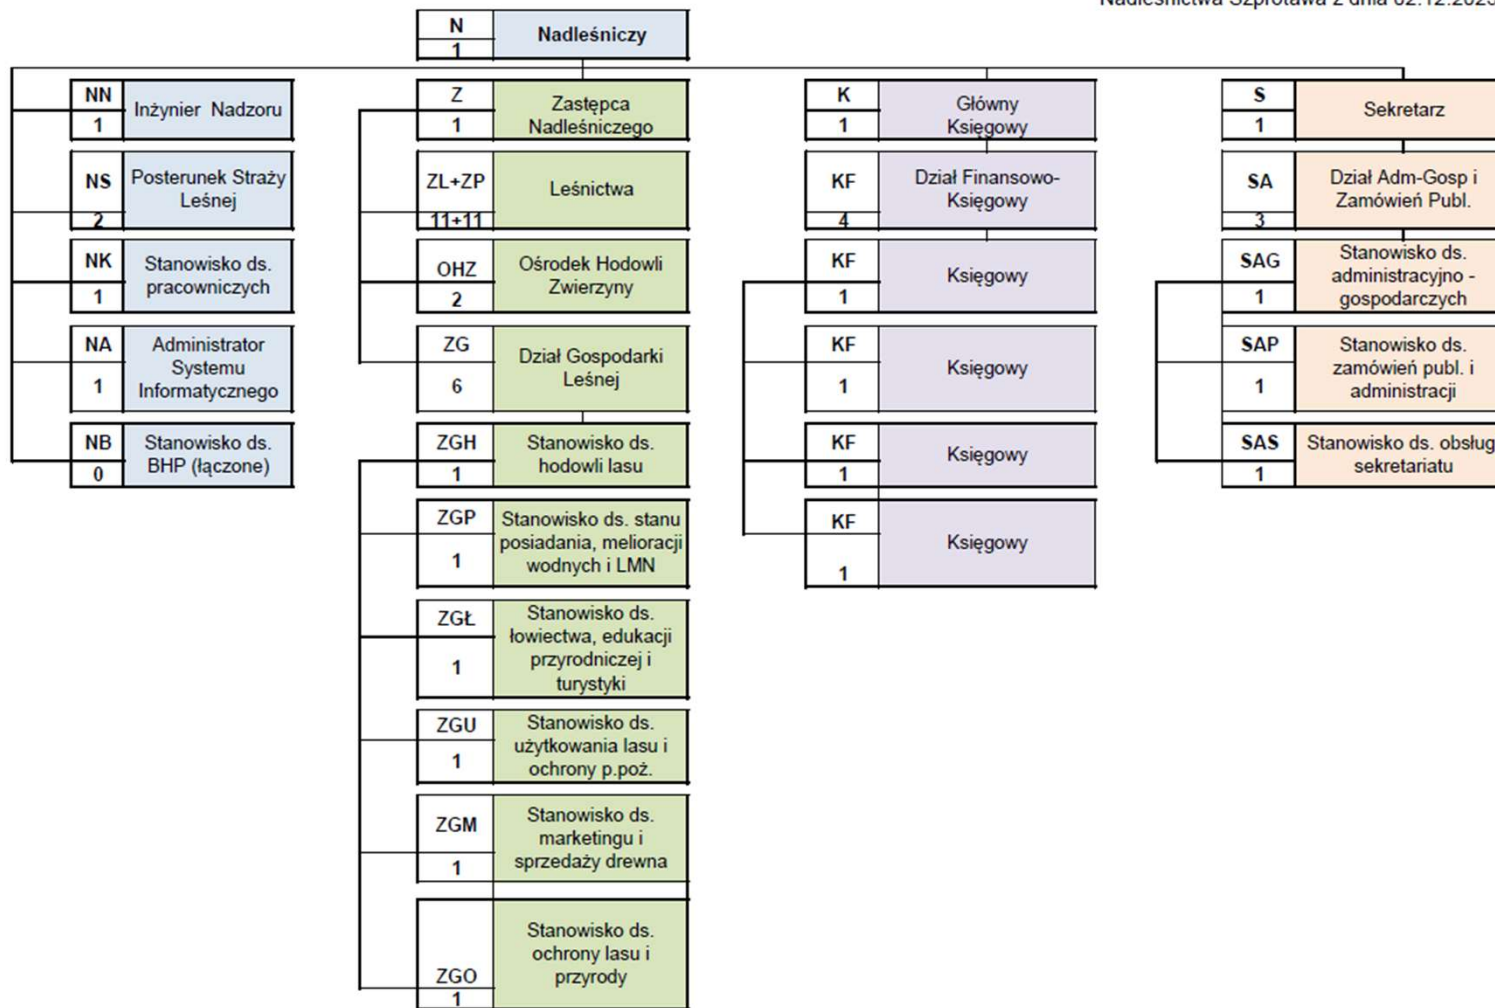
Nadleśnictwa Szprotawa z dnia 02.12.2025

N
1
Nadleśniczy

NN
1
Inżynier Nadzoru

NS
2
Posterunek Straży Leśnej

NK
1
Stanowisko ds. pracowniczych

NA
1
Administrator Systemu Informatycznego

NB
0
Stanowisko ds. BHP (łączone)

Z
1
Zastępca Nadleśniczego

ZL+ZP
11+11
Leśnictwa

OHZ
2
Ośrodek Hodowli Zwierzyny

ZG
6
Dział Gospodarki Leśnej

ZGH
1
Stanowisko ds. hodowli lasu

ZGP
1
Stanowisko ds. stanu posiadania, melioracji wodnych i LMN

ZGŁ
1
Stanowisko ds. łowiectwa, edukacji przyrodniczej i turystyki

ZGU
1
Stanowisko ds. użytkowania lasu i ochrony p.poż.

ZGM
1
Stanowisko ds. marketingu i sprzedaży drewna

ZGO
1
Stanowisko ds. ochrony lasu i przyrody

K
1
Główny Księgowy

KF
4
Dział Finansowo-Księgowy

KF
1
Księgowy

KF
1
Księgowy

KF
1
Księgowy

KF
1
Księgowy

S
1
Sekretarz

SA
3
Dział Adm-Gosp i Zamówień Publ.

SAG
1
Stanowisko ds. administracyjno - gospodarczych

SAP
1
Stanowisko ds. zamówień publ. i administracji

SAS
1
Stanowisko ds. obsług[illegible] sekretariatu